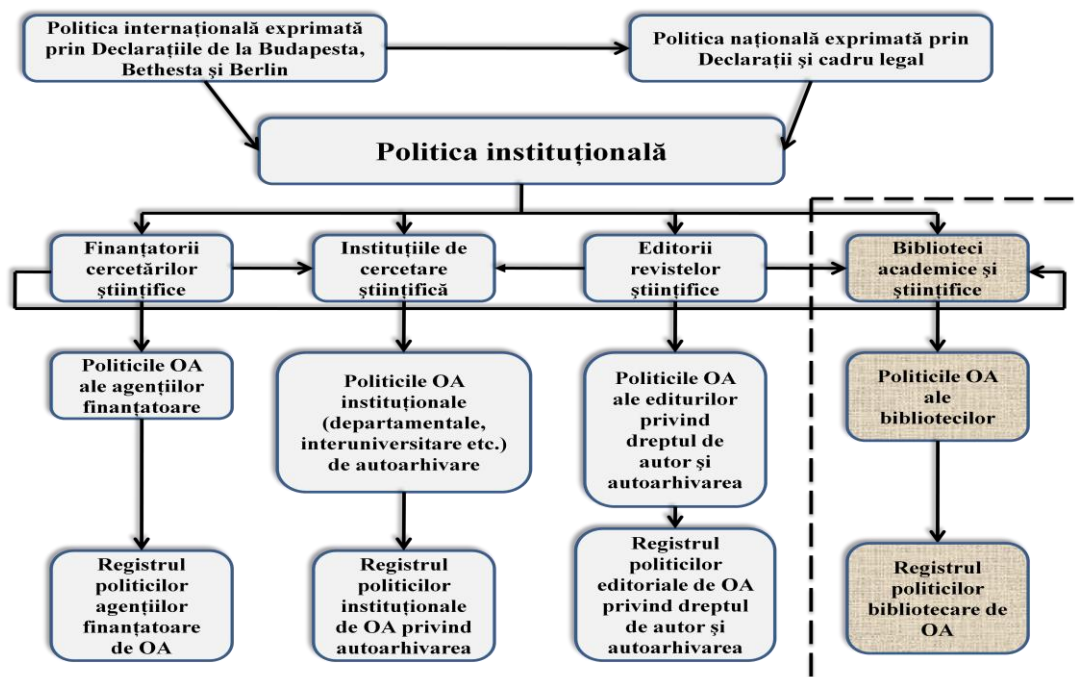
Politica internațională exprimată prin Declarațiile de la Budapesta, Bethesta și Berlin

Politica națională exprimată prin Declarații și cadru legal

Politica instituțională

Finanțatorii cercetărilor științifice

Instituțiile de cercetare științifică

Editorii revistelor științifice

Biblioteci academice și științifice

Politicile OA ale agențiilor finanțatoare

Politicile OA instituționale (departamentale, interuniversitare etc.) de autoarhivare

Politicile OA ale edituriilor privind dreptul de autor și autoarhivarea

Politicile OA ale bibliotecilor

Registrul politicilor agențiilor finanțatoare de OA

Registrul politicilor instituționale de OA privind autoarhivarea

Registrul politicilor editoriale de OA privind dreptul de autor și autoarhivarea

Registrul politicilor bibliotecare de OA